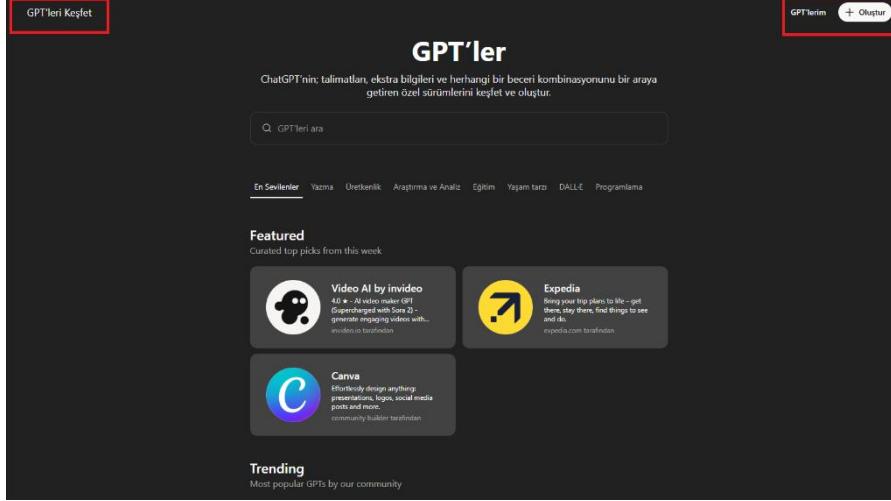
GPT'leri Keşfet

GPT'lerim + Oluştur

GPT'ler

ChatGPT'nin; talimatları, ekstra bilgileri ve herhangi bir beceri kombinasyonunu bir araya getiren özel sürümlerini keşfet ve oluştur.

GPT'leri ara

En Sevilenler Yazma Üretkenlik Araştırma ve Analiz Eğitim Yaşam tarzı DALL·E Programlama

Featured
Curated top picks from this week

Video AI by invideo
4.0 ★ - AI video maker GPT (Supercharged with Sora 2) - generate engaging videos with...
invideo.io tarafından

Expedia
Bring your trip plans to life – get there, stay there, find things to see and do.
expedia.com tarafından

Canva
Effortlessly design anything: presentations, logos, social media posts and more.
community builder tarafından

Trending
Most popular GPTs by our community